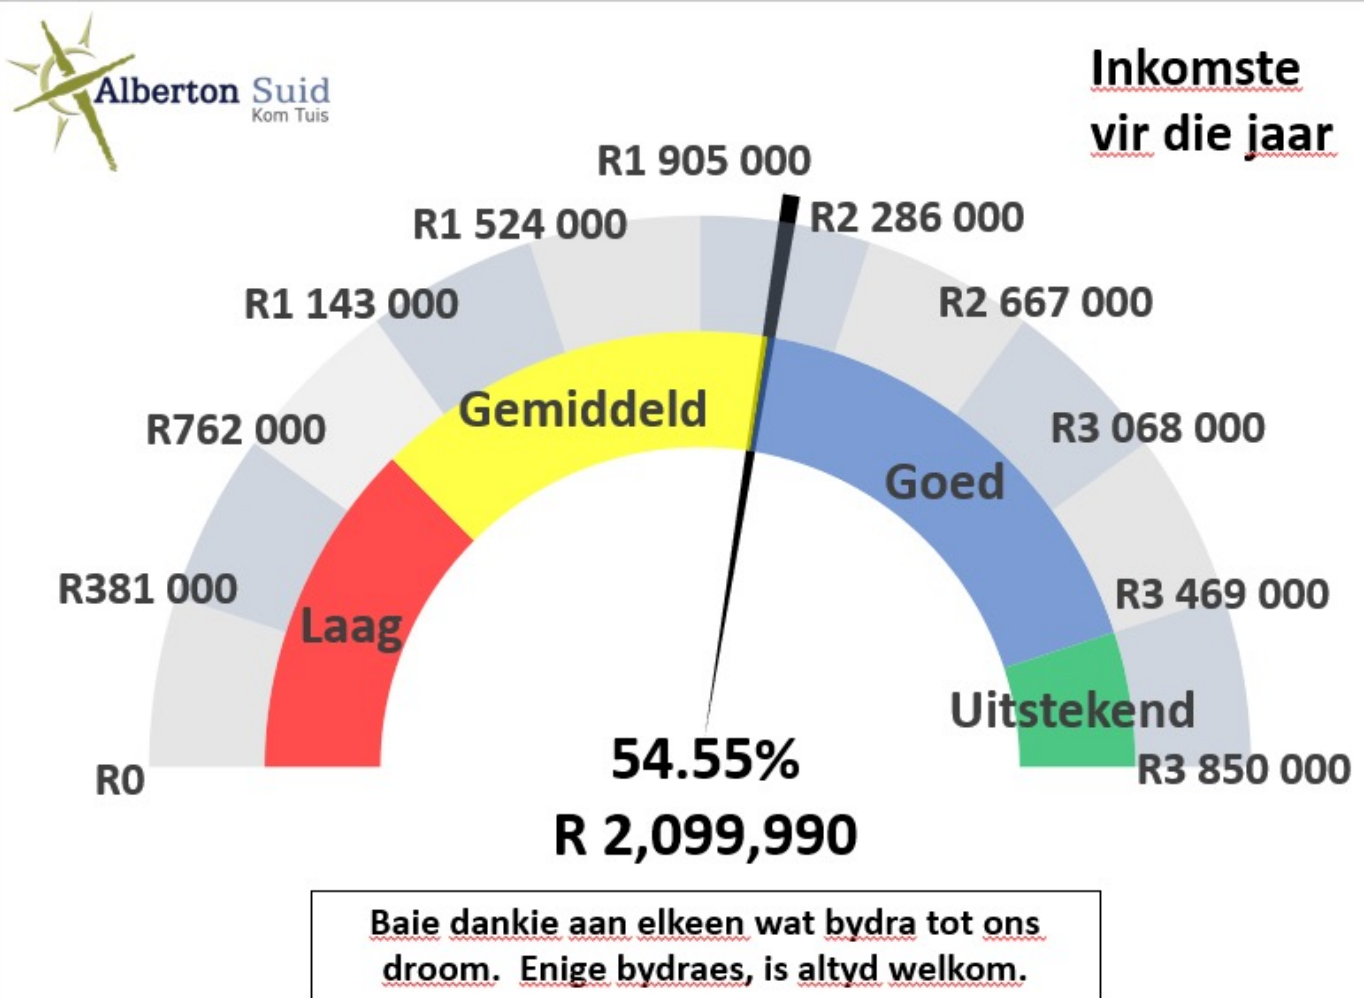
Alberton Suid
Kom Tuis

Inkomste vir die jaar

R1 905 000
R1 524 000
R2 286 000
R1 143 000
R2 667 000
R762 000
Gemiddeld
R3 068 000
Goed
R381 000
R3 469 000
Laag
Uitstekend
R0
R3 850 000

54.55%
R 2,099,990

Baie dankie aan elkeen wat bydra tot ons droom. Enige bydraes, is altyd welkom.